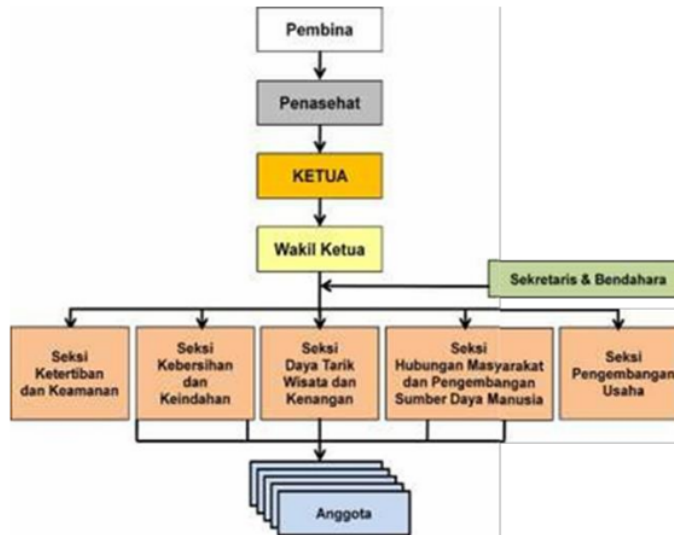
Pembina

Penasehat

KETUA

Wakil Ketua

Sekretaris & Bendahara

Seksi Ketertiban dan Keamanan

Seksi Kebersihan dan Keindahan

Seksi Daya Tarik Wisata dan Kenangan

Seksi Hubungan Masyarakat dan Pengembangan Sumber Daya Manusia

Seksi Pengembangan Usaha

Anggota